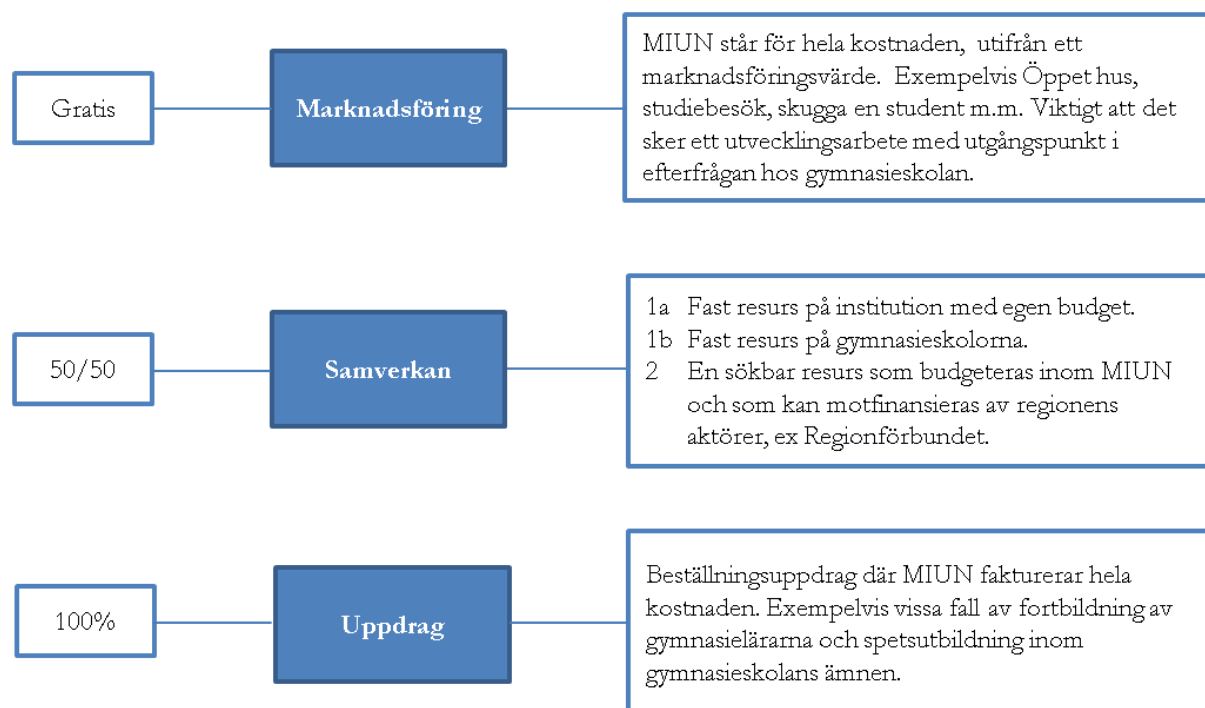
Gratis

Marknadsföring

MIUN står för hela kostnaden, utifrån ett marknadsföringsvärde. Exempelvis Öppet hus, studiebesök, skugga en student m.m. Viktigt att det sker ett utvecklingsarbete med utgångspunkt i efterfrågan hos gymnasieskolan.

50/50

Samverkan

1a Fast resurs på institution med egen budget.
1b Fast resurs på gymnasieskolorna.
2 En sökbar resurs som budgeteras inom MIUN och som kan motfinansieras av regionens aktörer, ex Regionförbundet.

100%

Uppdrag

Beställningsuppdrag där MIUN fakturerar hela kostnaden. Exempelvis vissa fall av fortbildning av gymnasielärarna och spetsutbildning inom gymnasieskolans ämnen.